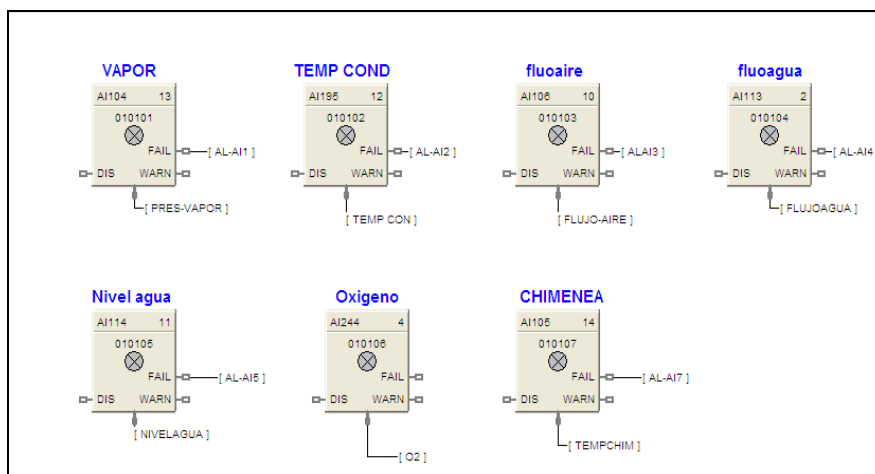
VAPOR
AI104 13
010101
FAIL [ AL-AI1 ]
DIS WARN
[ PRES-VAPOR ]

TEMP COND
AI195 12
010102
FAIL [ AL-AI2 ]
DIS WARN
[ TEMP CON ]

fluoaire
AI106 10
010103
FAIL [ ALAI3 ]
DIS WARN
[ FLUJO-AIRE ]

fluoagua
AI113 2
010104
FAIL [ AL-AI4
DIS WARN
[ FLUJOAGUA ]

Nivel agua
AI114 11
010105
FAIL [ AL-AI5 ]
DIS WARN
[ NIVELAGUA ]

Oxigeno
AI244 4
010106
FAIL
DIS WARN
[ O2 ]

CHIMENEA
AI105 14
010107
FAIL [ AL-AI7 ]
DIS WARN
[ TEMPCHIM ]